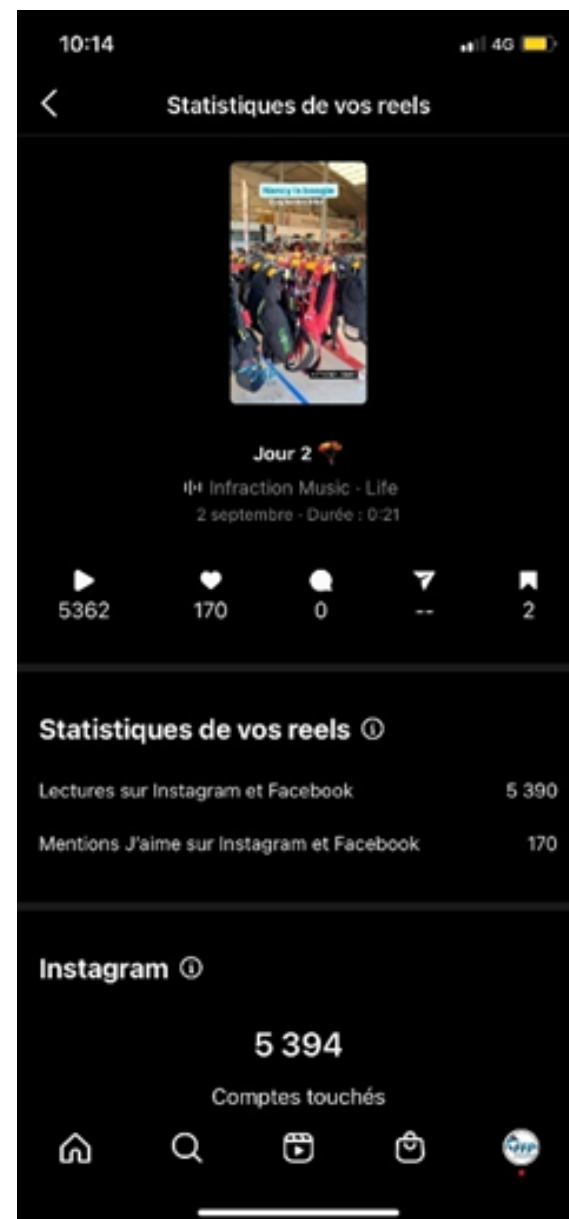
10:14
4G

Statistiques de vos reels

Nancy la boogie

Jour 2

Infraction Music · Life
2 septembre · Durée : 0:21

5362
170
0
--
2

Statistiques de vos reels ⓘ

Lectures sur Instagram et Facebook 5 390

Mentions J'aime sur Instagram et Facebook 170

Instagram ⓘ

5 394

Comptes touchés